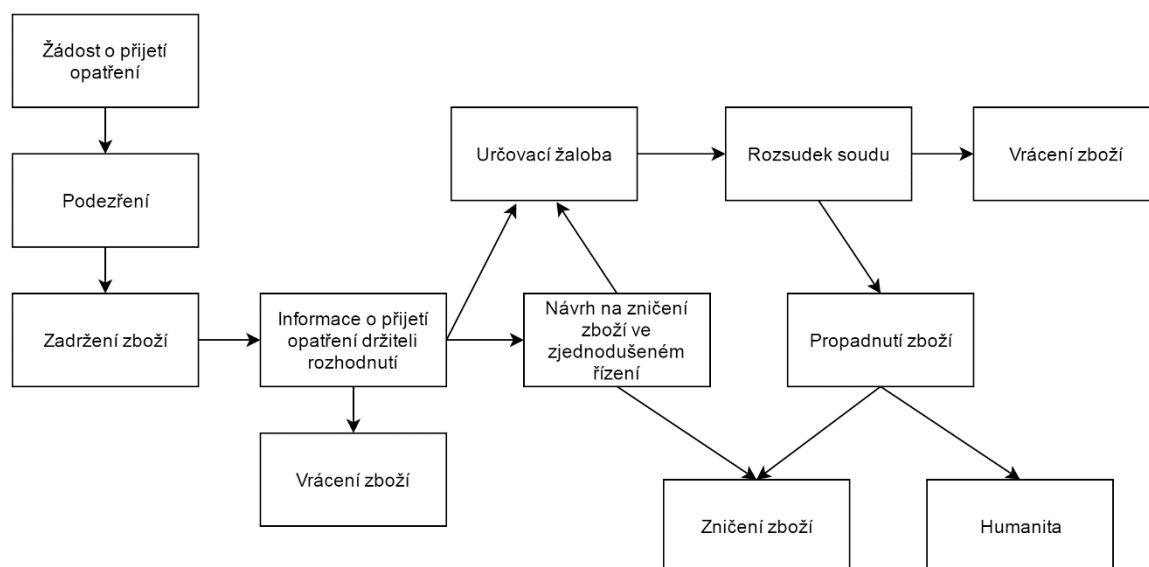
Žádost o přijetí opatření

Podezření

Zadržení zboží

Informace o přijetí opatření držiteli rozhodnutí

Vrácení zboží

Určovací žaloba

Návrh na zničení zboží ve zjednodušeném řízení

Rozsudek soudu

Vrácení zboží

Propadnutí zboží

Zničení zboží

Humanita